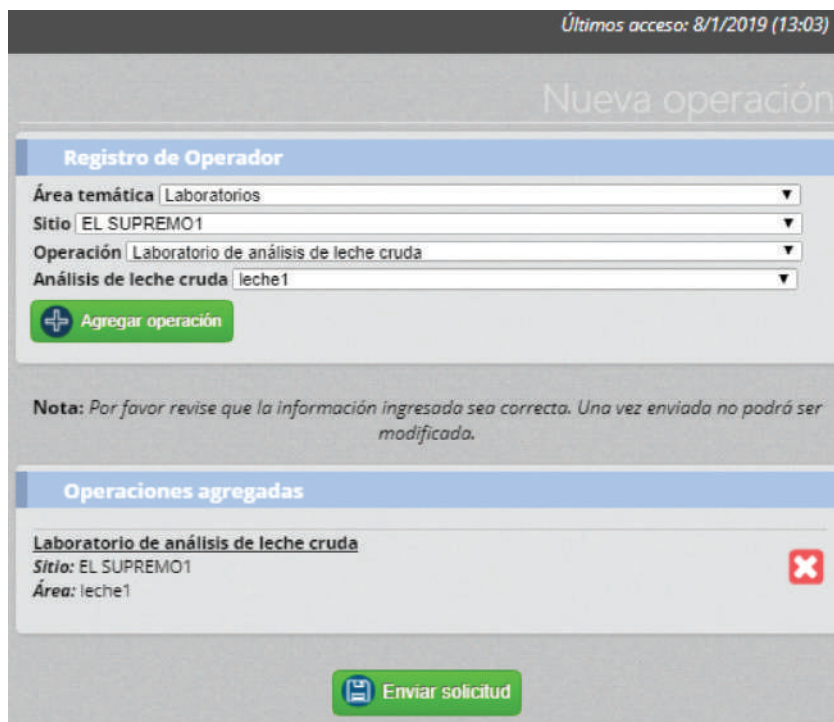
Últimos acceso: 8/1/2019 (13:03)

Nueva operación

Registro de Operador

Área temática Laboratorios

Sitio EL SUPREMO1

Operación Laboratorio de análisis de leche cruda

Análisis de leche cruda leche1

Agregar operación

Nota: Por favor revise que la información ingresada sea correcta. Una vez enviada no podrá ser modificada.

Operaciones agregadas

Laboratorio de análisis de leche cruda
Sitio: EL SUPREMO1
Área: leche1

Enviar solicitud